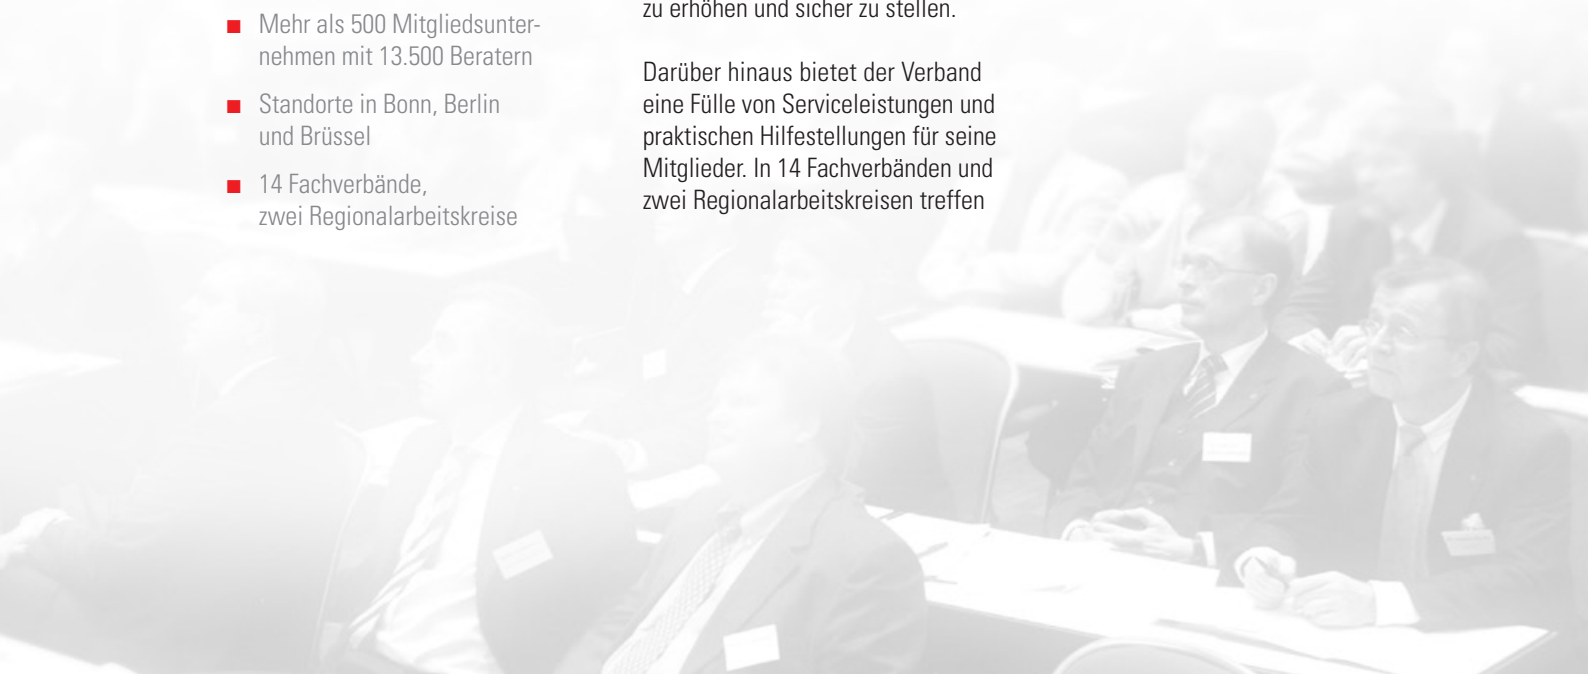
■ Mehr als 500 Mitgliedsunternehmen mit 13.500 Beratern

■ Standorte in Bonn, Berlin und Brüssel

■ 14 Fachverbände, zwei Regionalarbeitskreise

zu erhöhen und sicher zu stellen.

Darüber hinaus bietet der Verband eine Fülle von Serviceleistungen und praktischen Hilfestellungen für seine Mitglieder. In 14 Fachverbänden und zwei Regionalarbeitskreisen treffen